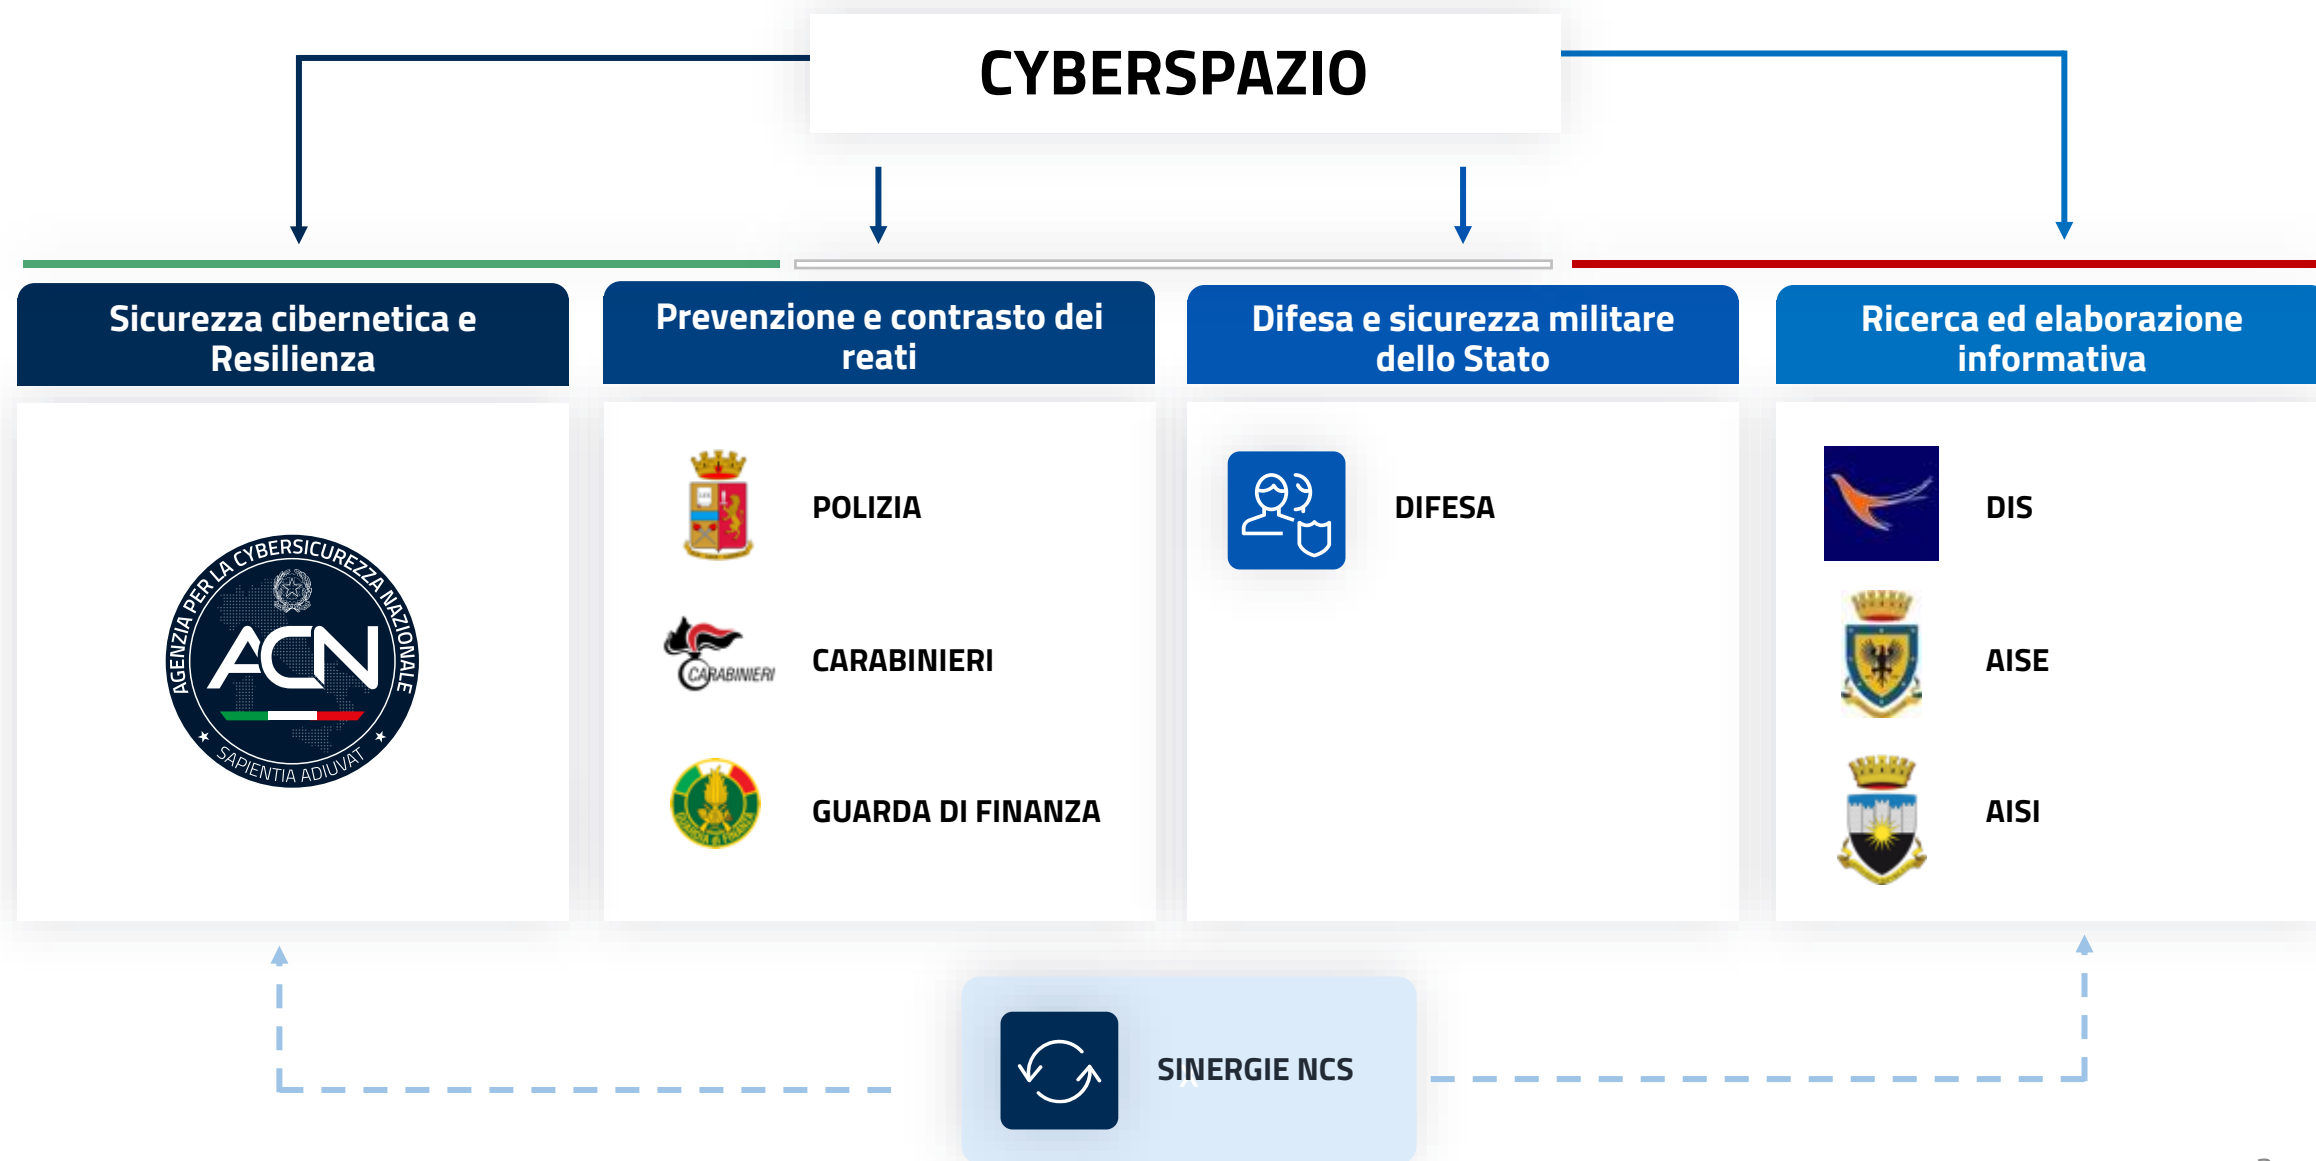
CYBERSPAZIO

Sicurezza cibernetica e Resilienza

AGENZIA PER LA CYBERSICUREZZA NAZIONALE
ACN
SAPIENTIA ADIUVAT

Prevenzione e contrasto dei reati

POLIZIA

CARABINIERI

CARABINIERI

GUARDA DI FINANZA

Difesa e sicurezza militare dello Stato

DIFESA

Ricerca ed elaborazione informativa

DIS

AISE

AISI

SINERGIE NCS